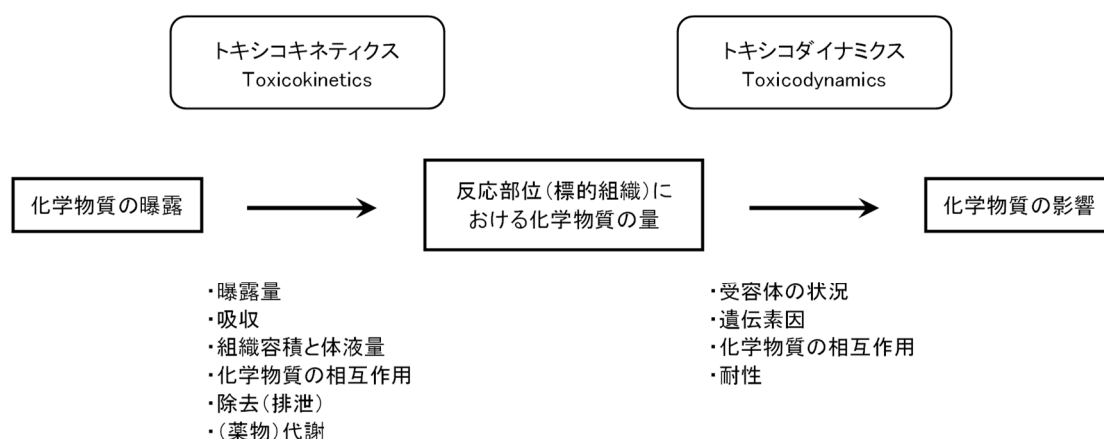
トキシコキネティクス
Toxicokinetics

トキシコダイナミクス
Toxicodynamics

化学物質の曝露

反応部位(標的組織)における化学物質の量

化学物質の影響

・曝露量
・吸収
・組織容積と体液量
・化学物質の相互作用
・除去(排泄)
・(薬物)代謝

・受容体の状況
・遺伝素因
・化学物質の相互作用
・耐性